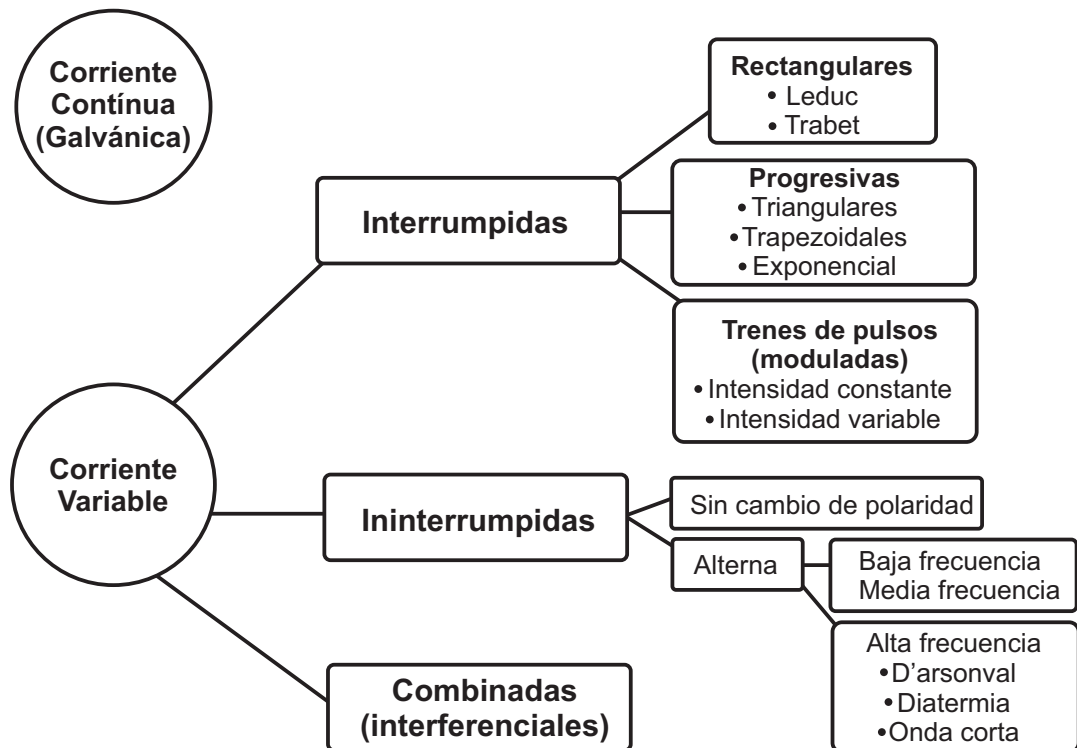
Corriente Contínua (Galvánica)

Interrumpidas

Rectangulares
• Leduc
• Trabet

Progresivas
• Triangulares
• Trapezoidales
• Exponencial

Trenes de pulsos (moduladas)
• Intensidad constante
• Intensidad variable

Corriente Variable

Ininterrumpidas

Sin cambio de polaridad

Alterna

Baja frecuencia
Media frecuencia

Alta frecuencia
• D'arsonval
• Diatermia
• Onda corta

Combinadas (interferenciales)